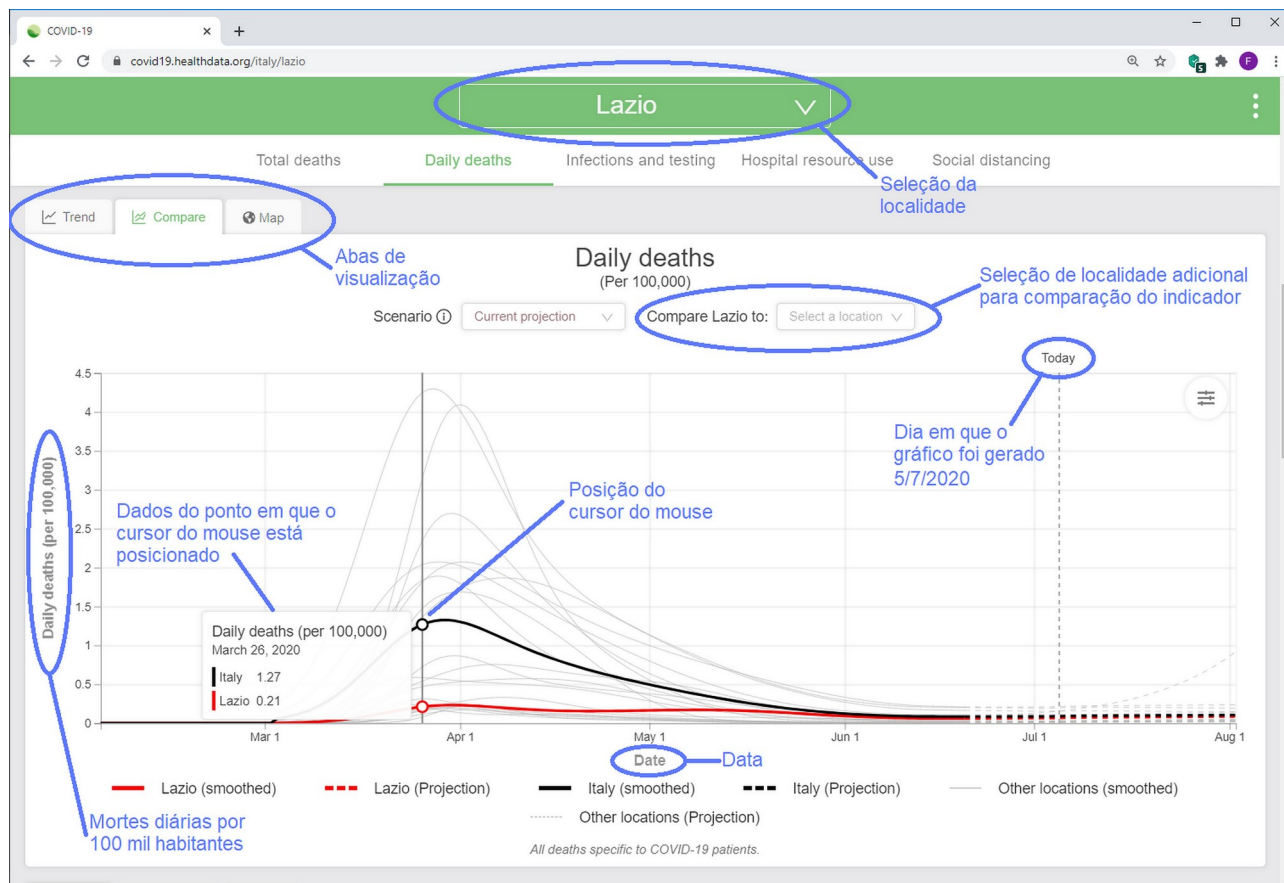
COVID-19 × +

covid19.healthdata.org/italy/lazio

F

Lazio

Total deaths Daily deaths Infections and testing Hospital resource use Social distancing

Seleção da localidade

Trend Compare Map

Abas de visualização

Daily deaths
(Per 100,000)

Seleção de localidade adicional para comparação do indicador

Scenario ⓘ Current projection Compare Lazio to: Select a location

Today

Dia em que o gráfico foi gerado 5/7/2020

Dados do ponto em que o cursor do mouse está posicionado

Posição do cursor do mouse

Daily deaths (per 100,000)

4.5
4
3.5
3
2.5
2
1.5
1
0.5
0

Daily deaths (per 100,000)
March 26, 2020
Italy 1.27
Lazio 0.21

Mar 1 Apr 1 May 1 Jun 1 Jul 1 Aug 1

Date Data

Lazio (smoothed) Lazio (Projection) Italy (smoothed) Italy (Projection) Other locations (smoothed)
Other locations (Projection)

Mortes diárias por 100 mil habitantes

All deaths specific to COVID-19 patients.